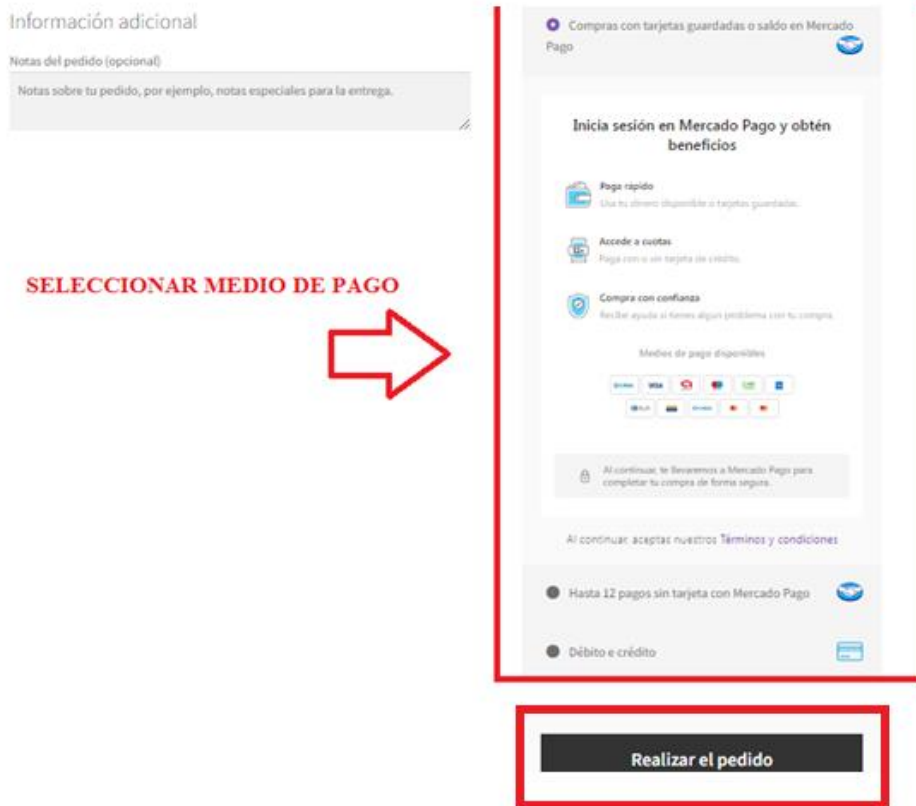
Información adicional

Notas del pedido (opcional)

Notas sobre tu pedido, por ejemplo, notas especiales para la entrega.

SELECCIONAR MEDIO DE PAGO

Compras con tarjetas guardadas o saldo en Mercado Pago

Inicia sesión en Mercado Pago y obtén beneficios

Pago rápido
Usa tu dinero disponible o tarjetas guardadas.

Accede a cuotas
Paga con o sin tarjeta de crédito.

Compra con confianza
Recibe ayuda si tienes algún problema con tu compra.

Medios de pago disponibles

Al continuar, te llevaremos a Mercado Pago para completar tu compra de forma segura.

Al continuar, aceptas nuestros Términos y condiciones

Hasta 12 pagos sin tarjeta con Mercado Pago

Débito e crédito

Realizar el pedido